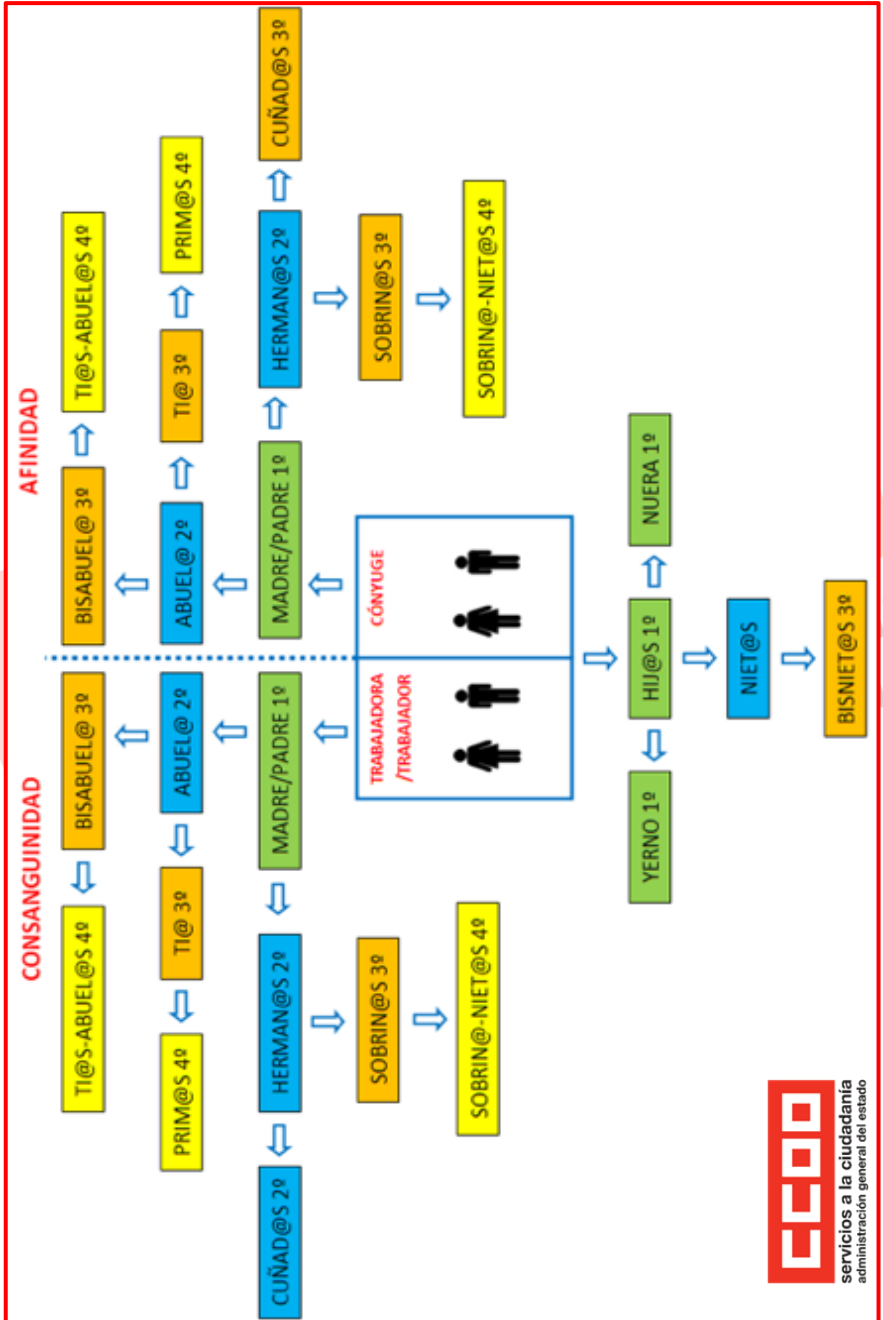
CONSANGUINIDAD

AFINIDAD

TI@S-ABUEL@S 4º

BISABUEL@ 3º

BISABUEL@ 3º

TI@S-ABUEL@S 4º

PRIM@S 4º

TI@ 3º

ABUEL@ 2º

ABUEL@ 2º

TI@ 3º

PRIM@S 4º

CUÑAD@S 2º

HERMAN@S 2º

MADRE/PADRE 1º

MADRE/PADRE 1º

HERMAN@S 2º

CUÑAD@S 3º

SOBRIN@S 3º

SOBRIN@S 3º

SOBRIN@-NIET@S 4º

SOBRIN@-NIET@S 4º

TRABAJADORA /TRABAJADOR

CÓNYUGE

YERNO 1º

HIJ@S 1º

NUERA 1º

NIET@S

BISNIET@S 3º

servicios a la ciudadanía
administración general del estado